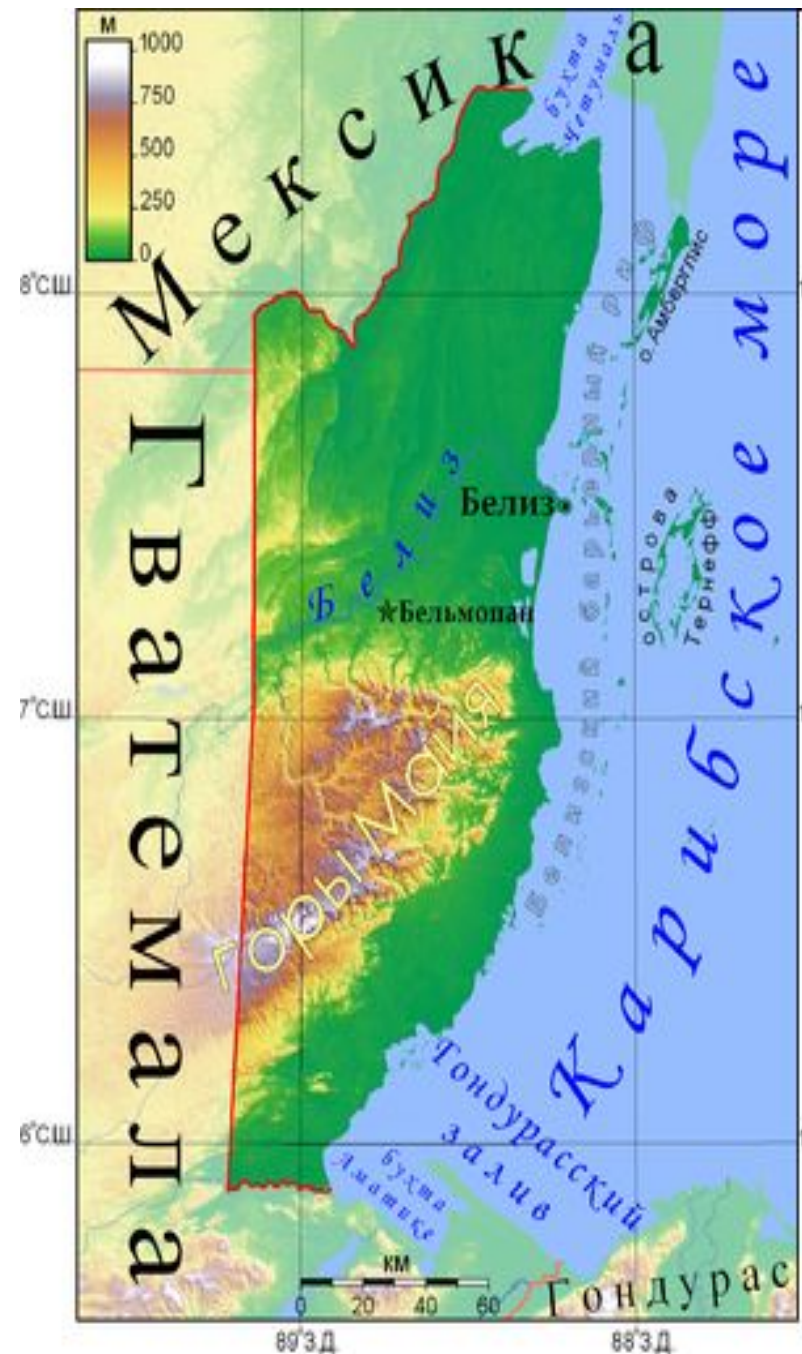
м
1000
750
500
250
0

Мексика

бухта Четумаль

Карибское море

8°СШ

о. Амбергрис

Гватемала

Белиз

Белиз

Бельмопан

острова Тернефф

Барьерный риф

7°СШ

Горы Майя

Тондурасский залив

6°СШ

бухта Аматике

км
0 20 40 60

Гондурас

89°З.Д.

88°З.Д.